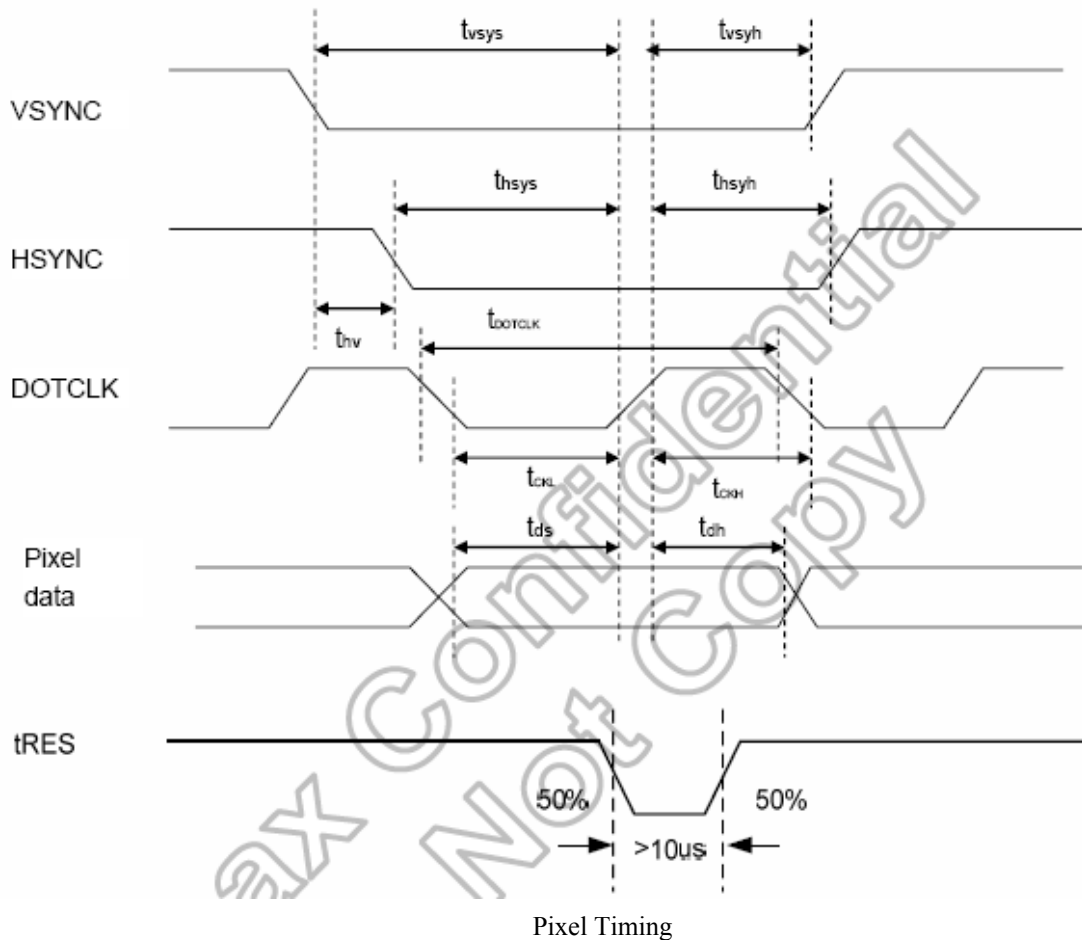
$t_{vsys}$

$t_{vsyh}$

VSYNC

$t_{hsys}$

$t_{hsyh}$

HSYNC

$t_{hv}$

$t_{DOTCLK}$

DOTCLK

$t_{CKL}$

$t_{CKH}$

$t_{ds}$

$t_{dh}$

Pixel data

tRES

50%

50%

>10us

ax Confidential
Not Copy

Pixel Timing